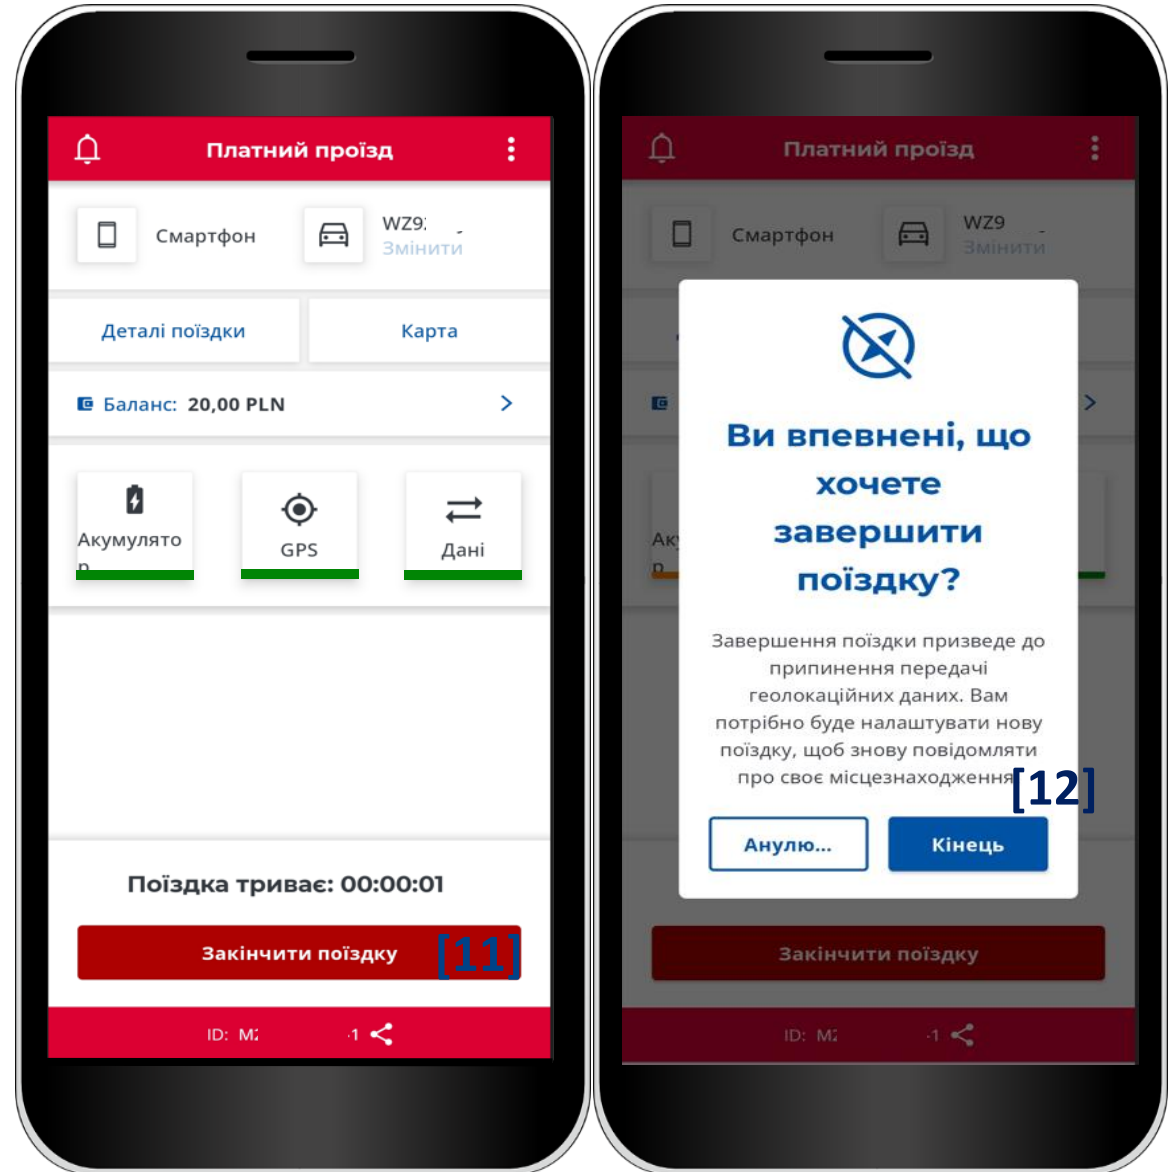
Платний проїзд

Смартфон

WZ9

Змінити

Деталі поїздки

Карта

Баланс: 20,00 PLN

Акумулятор

GPS

Дані

Поїздка триває: 00:00:01

Закінчити поїздку

[11]

ID: M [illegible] 1

Платний проїзд

Смартфон

WZ9

Змінити

Ви впевнені, що хочете завершити поїздку?

Завершення поїздки призведе до припинення передачі геолокаційних даних. Вам потрібно буде налаштувати нову поїздку, щоб знову повідомляти про своє місцезнаходження

[12]

Анулю...

Кінець

Закінчити поїздку

ID: M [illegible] 1